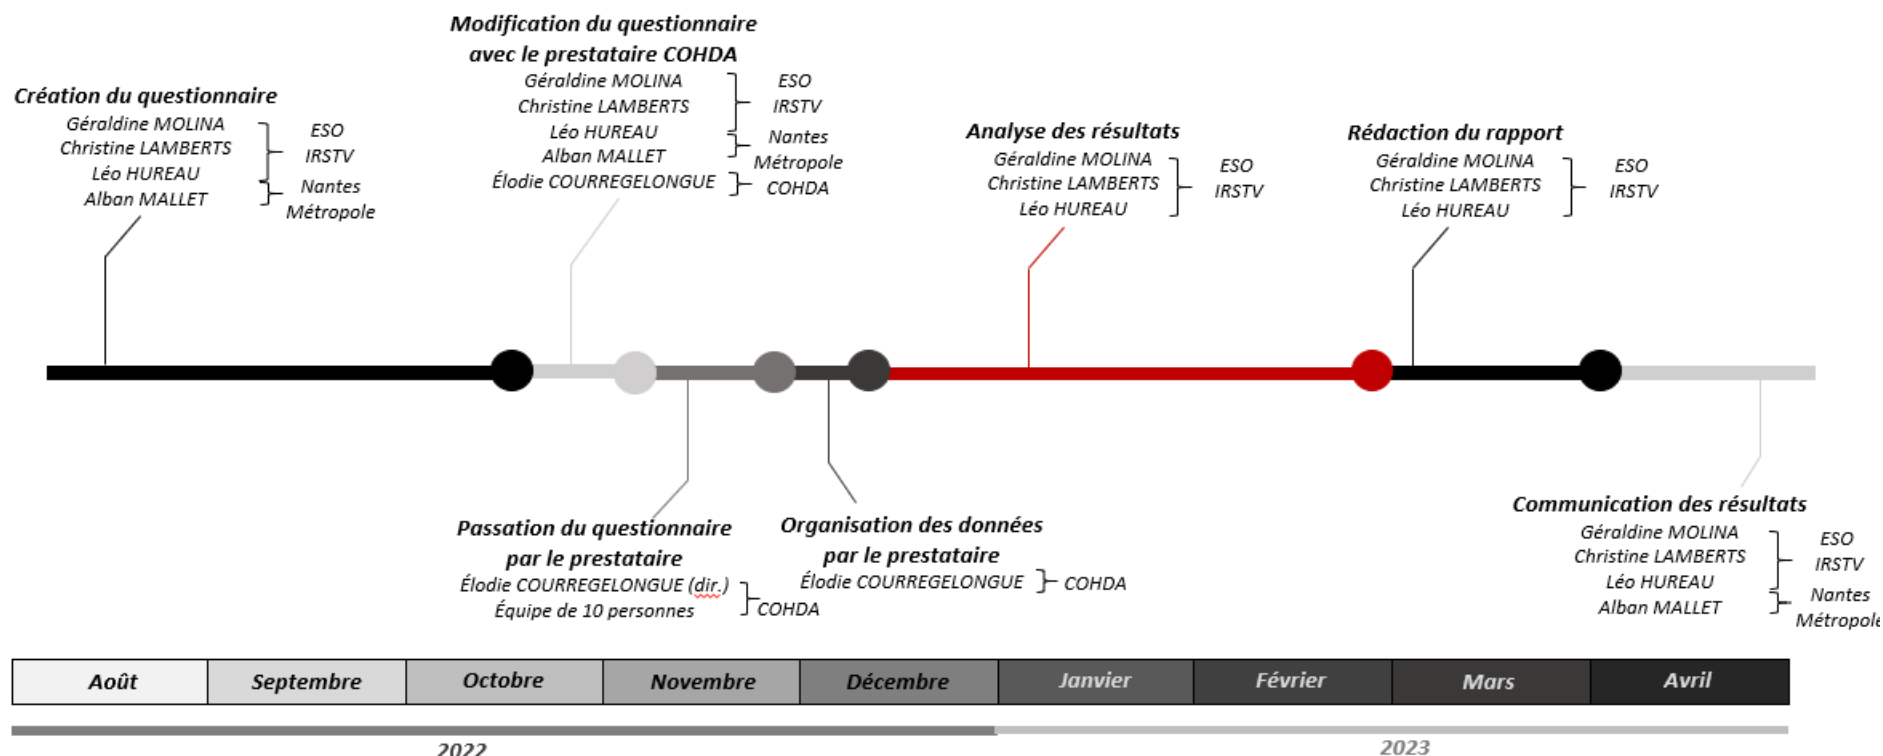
Modification du questionnaire avec le prestataire COHDA
Géraldine MOLINA
Christine LAMBERTS
Léo HUREAU
Alban MALLET
Élodie COURREGELONGUE
ESO
IRSTV
Nantes Métropole
COHDA

Création du questionnaire
Géraldine MOLINA
Christine LAMBERTS
Léo HUREAU
Alban MALLET
ESO
IRSTV
Nantes Métropole

Analyse des résultats
Géraldine MOLINA
Christine LAMBERTS
Léo HUREAU
ESO
IRSTV

Rédaction du rapport
Géraldine MOLINA
Christine LAMBERTS
Léo HUREAU
ESO
IRSTV

Passation du questionnaire par le prestataire
Élodie COURREGELONGUE (dir.)
Équipe de 10 personnes
COHDA

Organisation des données par le prestataire
Élodie COURREGELONGUE
COHDA

Communication des résultats
Géraldine MOLINA
Christine LAMBERTS
Léo HUREAU
Alban MALLET
ESO
IRSTV
Nantes Métropole

| Août | Septembre | Octobre | Novembre | Décembre | Janvier | Février | Mars | Avril |
|---|---|---|---|---|---|---|---|---|

2022
2023